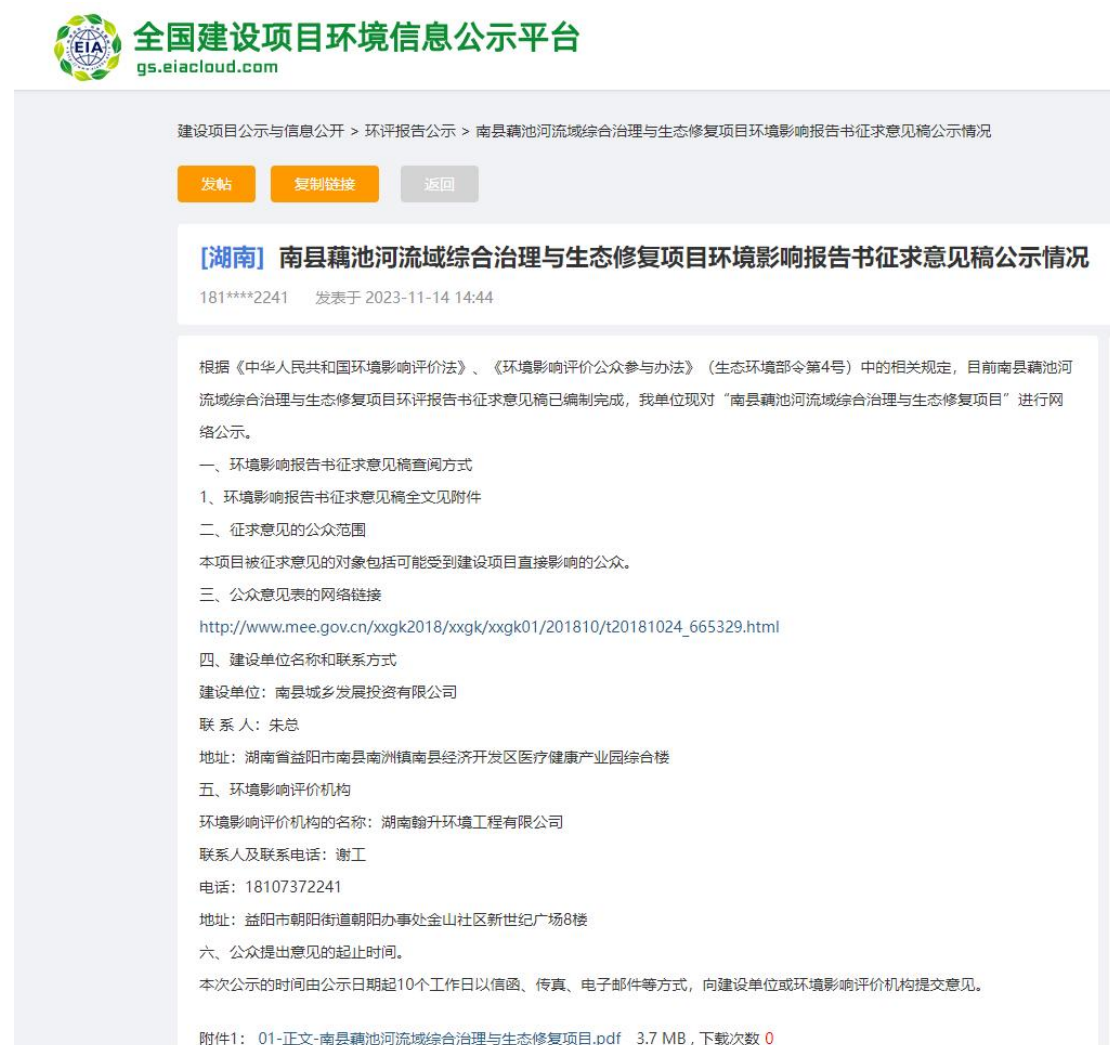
EIA 全国建设项目环境信息公示平台
gs.eiacloud.com

建设项目公示与信息公开 > 环评报告公示 > 南县藕池河流域综合治理与生态修复项目环境影响报告书征求意见稿公示情况

发帖 复制链接 返回

[湖南] 南县藕池河流域综合治理与生态修复项目环境影响报告书征求意见稿公示情况
181****2241 发表于 2023-11-14 14:44

根据《中华人民共和国环境影响评价法》、《环境影响评价公众参与办法》（生态环境部令第4号）中的相关规定，目前南县藕池河流域综合治理与生态修复项目环评报告书征求意见稿已编制完成，我单位现对“南县藕池河流域综合治理与生态修复项目”进行网络公示。

一、环境影响报告书征求意见稿查阅方式

1、环境影响报告书征求意见稿全文见附件

二、征求意见的公众范围

本项目被征求意见的对象包括可能受到建设项目直接影响的公众。

三、公众意见表的网络链接

http://www.mee.gov.cn/xxgk2018/xxgk/xxgk01/201810/t20181024_665329.html

四、建设单位名称和联系方式

建设单位：南县城乡发展投资有限公司

联 系 人：朱总

地址：湖南省益阳市南县南洲镇南县经济开发区医疗健康产业园综合楼

五、环境影响评价机构

环境影响评价机构的名称：湖南翰升环境工程有限公司

联系人及联系电话：谢工

电话：18107372241

地址：益阳市朝阳街道朝阳办事处金山社区新世纪广场8楼

六、公众提出意见的起止时间。

本次公示的时间由公示日期起10个工作日以信函、传真、电子邮件等方式，向建设单位或环境影响评价机构提交意见。

附件1： 01-正文-南县藕池河流域综合治理与生态修复项目.pdf 3.7 MB，下载次数 0